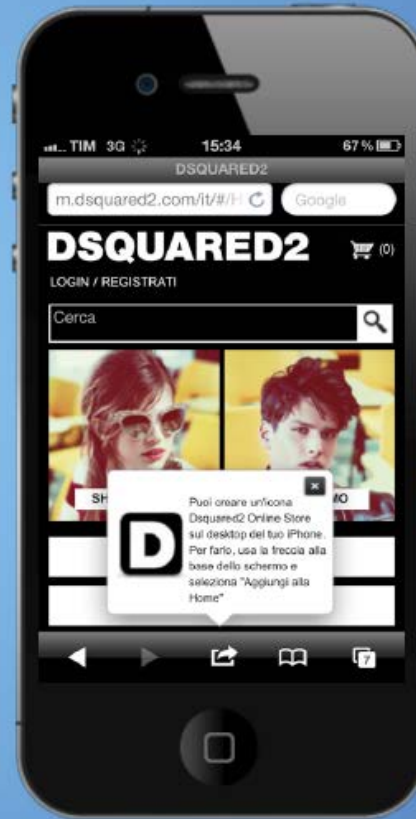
TIM 3G 15:34 67 %

DSQUARED2

m.dsquared2.com/it/#/H

Google

DSQUARED2

(0)

LOGIN / REGISTRATI

Cerca

SH

MO

Puoi creare un'icona Dsquared2 Online Store sul desktop del tuo iPhone. Per farlo, usa la freccia alla base dello schermo e seleziona "Aggiungi alla Home"

D

7